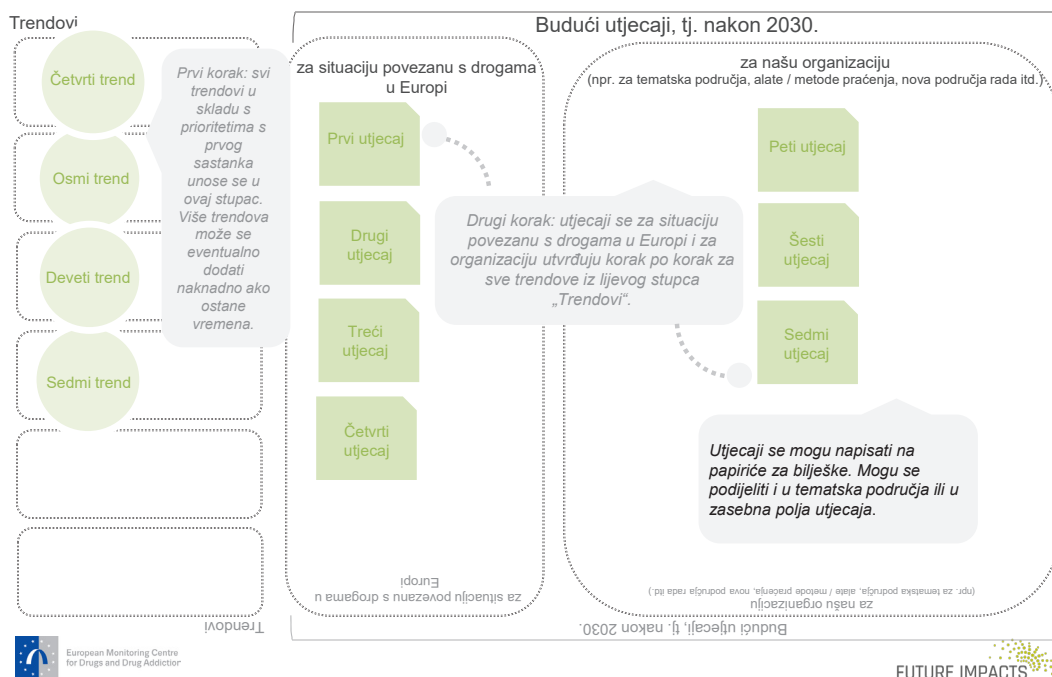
Trendovi

Četvrti trend

Osmi trend

Deveti trend

Sedmi trend

Prvi korak: svi trendovi u skladu s prioritetima s prvog sastanka unose se u ovaj stupac. Više trendova može se eventualno dodati naknadno ako ostane vremena.

Budući utjecaji, tj. nakon 2030.

za situaciju povezanu s drogama u Europi

Prvi utjecaj

Drugi utjecaj

Treći utjecaj

Četvrti utjecaj

Drugi korak: utjecaji se za situaciju povezanu s drogama u Europi i za organizaciju utvrđuju korak po korak za sve trendove iz lijevog stupca „Trendovi".

za našu organizaciju
(npr. za tematska područja, alate / metode praćenja, nova područja rada itd.)

Peti utjecaj

Šesti utjecaj

Sedmi utjecaj

Utjecaji se mogu napisati na papiriće za bilješke. Mogu se podijeliti i u tematska područja ili u zasebna polja utjecaja.

za situaciju povezanu s drogama u Europi

za našu organizaciju
(npr. za tematska područja, alate / metode praćenja, nova područja rada itd.)

Budući utjecaji, tj. nakon 2030.

Trendovi

European Monitoring Centre for Drugs and Drug Addiction

FUTURE IMPACTS